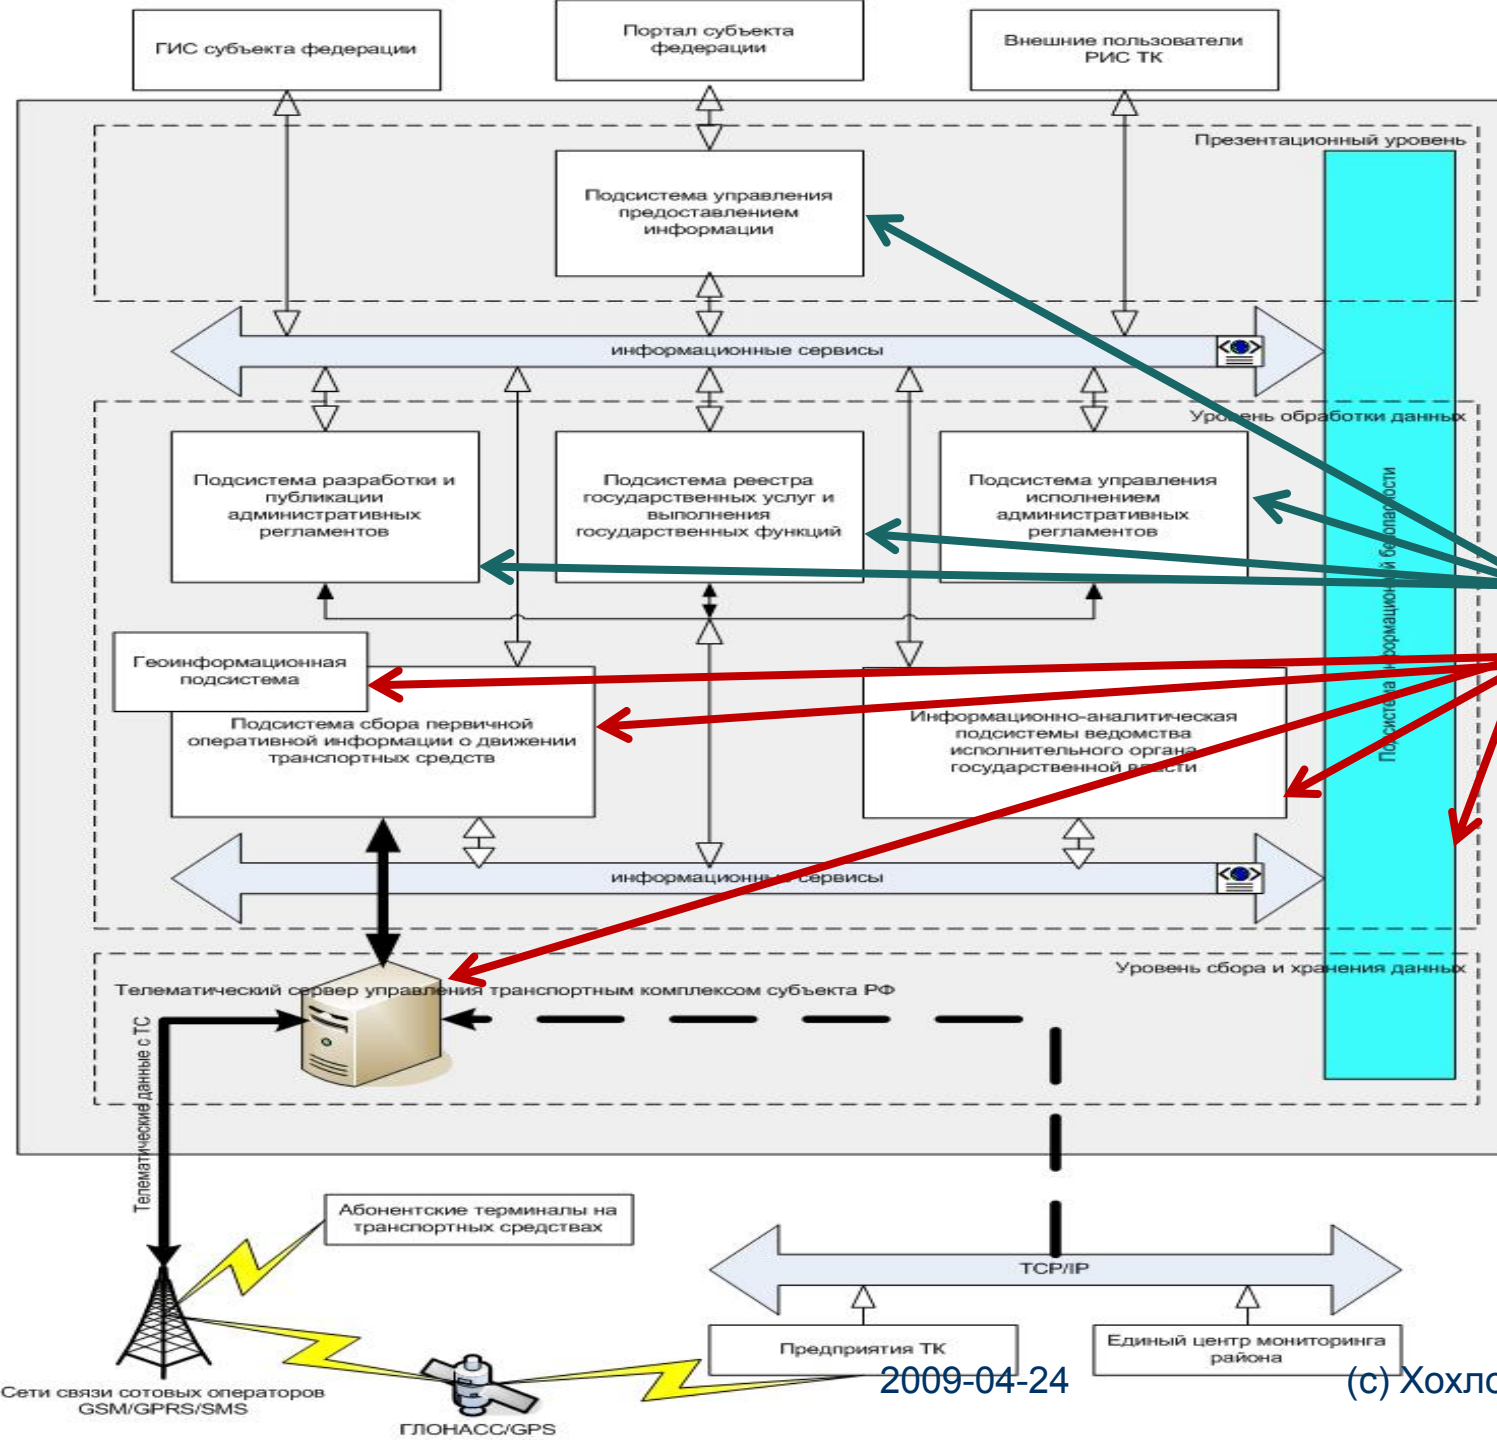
ГИС субъекта федерации

Портал субъекта федерации

Внешние пользователи РИС ТК

Презентационный уровень

Подсистема управления предоставлением информации

информационные сервисы

Уровень обработки данных

Подсистема разработки и публикации административных регламентов

Подсистема реестра государственных услуг и выполнения государственных функций

Подсистема управления исполнением административных регламентов

Подсистема информационной безопасности

Геоинформационная подсистема

Подсистема сбора первичной оперативной информации о движении транспортных средств

Информационно-аналитическая подсистемы ведомства исполнительного органа государственной власти

информационные сервисы

Уровень сбора и хранения данных

Телематический сервер управления транспортным комплексом субъекта РФ

Телематические данные с ТС

Абонентские терминалы на транспортных средствах

TCP/IP

Предприятия ТК

Единый центр мониторинга района

Сети связи сотовых операторов GSM/GPRS/SMS

ГЛОНАСС/GPS

2009-04-24

(c) Хохл